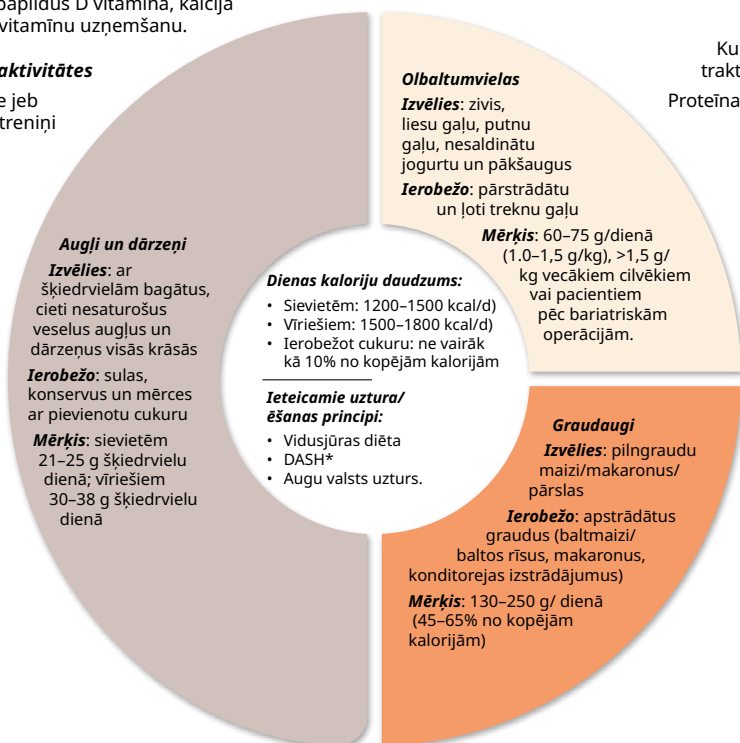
papildus D vitamīna, kalcija vitamīnu uzņemšanu.

aktivitātes

e jeb treniņi

Ku trakt

Proteīna

Olbaltumvielas

Izvēlies: zivis, liesu gaļu, putnu gaļu, nesaldinātu jogurtu un pākšaugus

Ierobežo: pārstrādātu un ļoti treknu gaļu

Mērķis: 60–75 g/dienā (1.0–1,5 g/kg), >1,5 g/kg vecākiem cilvēkiem vai pacientiem pēc bariatriskām operācijām.

Augļi un dārzeņi

Izvēlies: ar šķiedrvielām bagātus, cieti nesaturošus veselus augļus un dārzeņus visās krāsās

Ierobežo: sulas, konservus un mērces ar pievienotu cukuru

Mērķis: sievietēm 21–25 g šķiedrvielu dienā; vīriešiem 30–38 g šķiedrvielu dienā

Dienas kaloriju daudzums:

• Sievietēm: 1200–1500 kcal/d)
• Vīriešiem: 1500–1800 kcal/d)
• Ierobežot cukuru: ne vairāk kā 10% no kopējām kalorijām

Ieteicamie uztura/ēšanas principi:

• Vidusjūras diēta
• DASH*
• Augu valsts uzturs.

Graudaugi

Izvēlies: pilngraudu maizi/makaronus/pārslas

Ierobežo: apstrādātus graudus (baltmaizi/baltos rīsus, makaronus, konditorejas izstrādājumus)

Mērķis: 130–250 g/ dienā (45–65% no kopējām kalorijām)